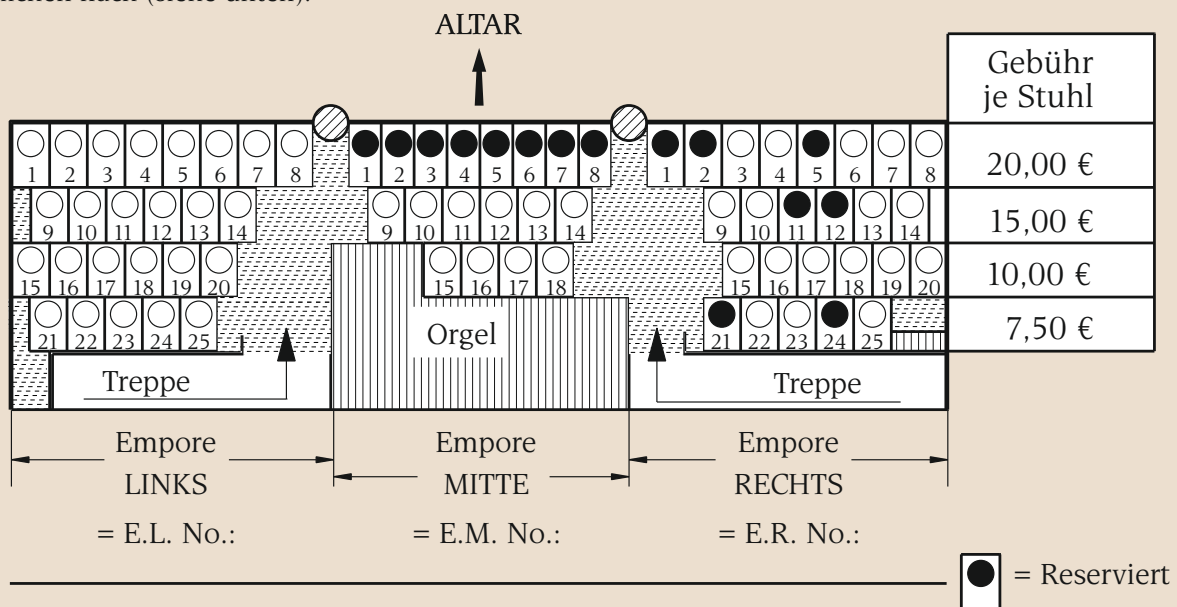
ALTAR

| Gebühr je Stuhl |
|---|
| 20,00 € |
| 15,00 € |
| 10,00 € |
| 7,50 € |

1 2 3 4 5 6 7 8
9 10 11 12 13 14
15 16 17 18 19 20
21 22 23 24 25
Treppe

1 2 3 4 5 6 7 8
9 10 11 12 13 14
15 16 17 18
Orgel

1 2 3 4 5 6 7 8
9 10 11 12 13 14
15 16 17 18 19 20
21 22 23 24 25
Treppe

Empore LINKS
= E.L. No.:

Empore MITTE
= E.M. No.:

Empore RECHTS
= E.R. No.:

= Reserviert